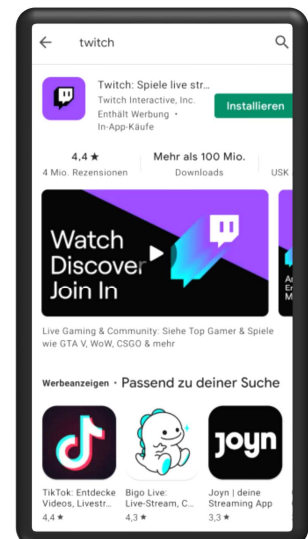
twitch

Twitch: Spiele live str...
Twitch Interactive, Inc.
Enthält Werbung •
In-App-Käufe

Installieren

4,4 ★
4 Mio. Rezensionen

Mehr als 100 Mio.
Downloads

USK

Watch
Discover
Join In

A
Er
M

Live Gaming & Community: Siehe Top Gamer & Spiele wie GTA V, WoW, CSGO & mehr

Werbeanzeigen • Passend zu deiner Suche

joyn

TikTok: Entdecke Videos, Livestr...
4,4 ★

Bigo Live: Live-Stream, C...
4,3 ★

Joyn | deine Streaming App
3,3 ★